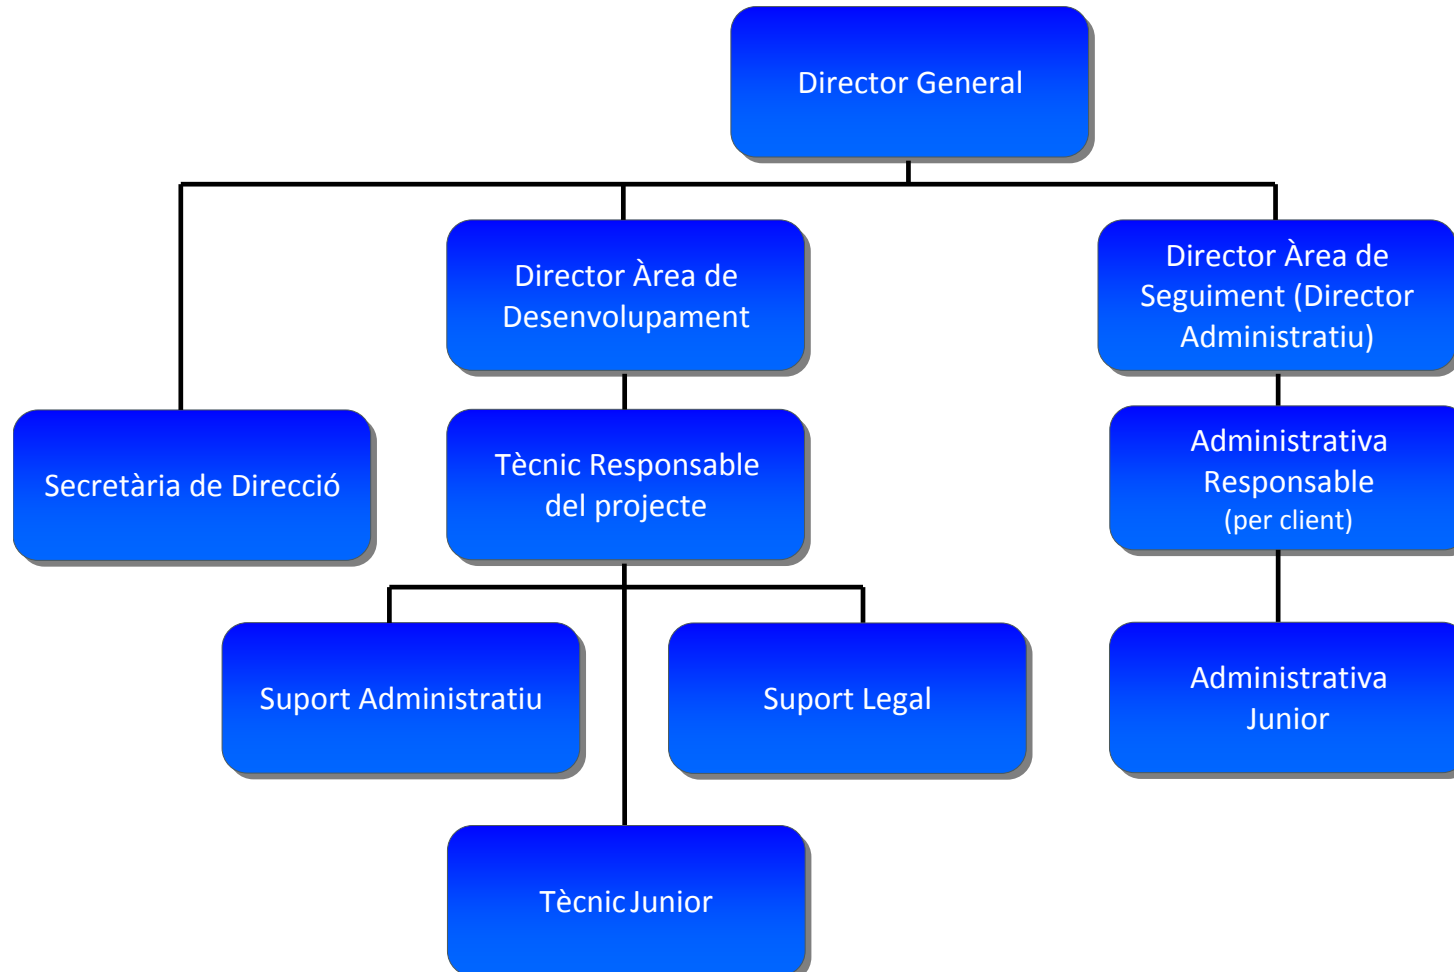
Director General

Director Àrea de Desenvolupament

Director Àrea de Seguiment (Director Administratiu)

Secretària de Direcció

Tècnic Responsable del projecte

Administrativa Responsable (per client)

Suport Administratiu

Suport Legal

Administrativa Junior

Tècnic Junior